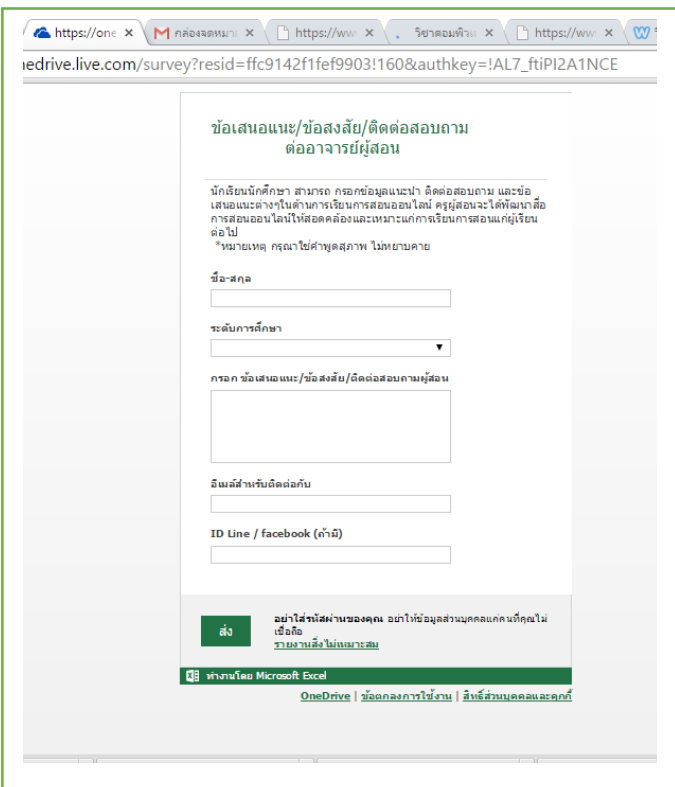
https://one ×
กล่องจดหมาย ×
https://ww ×
วิชาคอมพิวเ ×
https://ww ×

edrive.live.com/survey?resid=ffc9142f1fef9903!160&authkey=!AL7_ftiPI2A1NCE

ข้อเสนอแนะ/ข้อสงสัย/ติดต่อสอบถาม ต่ออาจารย์ผู้สอน

นักเรียนนักศึกษา สามารถ กรอกข้อมูลแนะนำ ติดต่อสอบถาม และข้อเสนอแนะต่างๆในด้านการเรียนการสอนออนไลน์ ครูผู้สอนจะได้พัฒนาสื่อการสอนออนไลน์ให้สอดคล้องและเหมาะแก่การเรียนการสอนแก่ผู้เรียนต่อไป
*หมายเหตุ กรุณาใช้คำพูดสุภาพ ไม่หยาบคาย

ชื่อ-สกุล

ระดับการศึกษา

กรอก ข้อเสนอแนะ/ข้อสงสัย/ติดต่อสอบถามผู้สอน

อีเมล์สำหรับติดต่อกับ

ID Line / facebook (ถ้ามี)

ส่ง

อย่าใส่รหัสผ่านของคุณ อย่าให้ข้อมูลส่วนบุคคลแก่คนที่คุณไม่เชื่อถือ
รายงานสิ่งไม่เหมาะสม

ทำงานโดย Microsoft Excel

OneDrive | ข้อตกลงการใช้งาน | สิทธิ์ส่วนบุคคลและคุกกี้